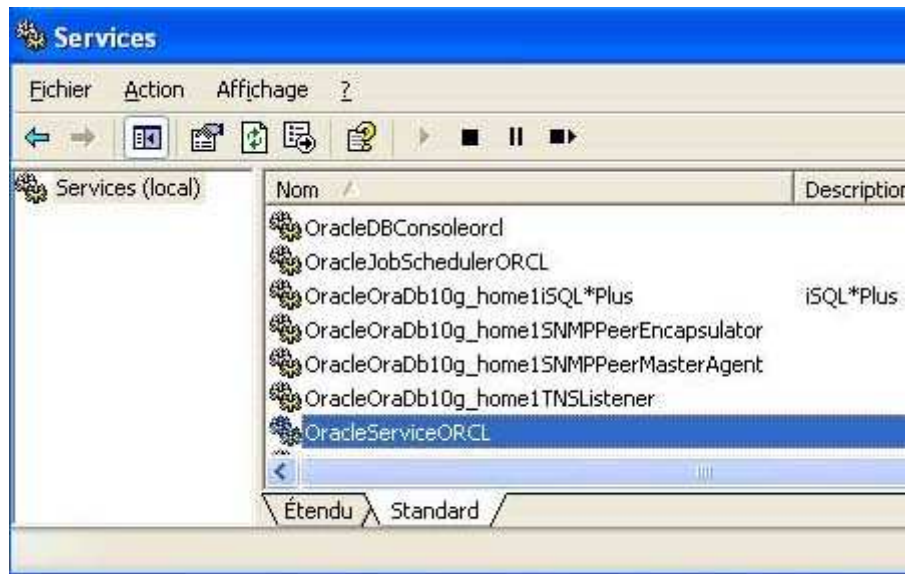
Services

Fichier Action Affichage ?

Services (local)

| Nom | Description |
|---|---|
| OracleDBConsoleorcl | |
| OracleJobSchedulerORCL | |
| OracleOraDb10g_home1iSQL*Plus | iSQL*Plus |
| OracleOraDb10g_home1SNMPPeerEncapsulator | |
| OracleOraDb10g_home1SNMPPeerMasterAgent | |
| OracleOraDb10g_home1TNSListener | |
| OracleServiceORCL | |

Étendu Standard